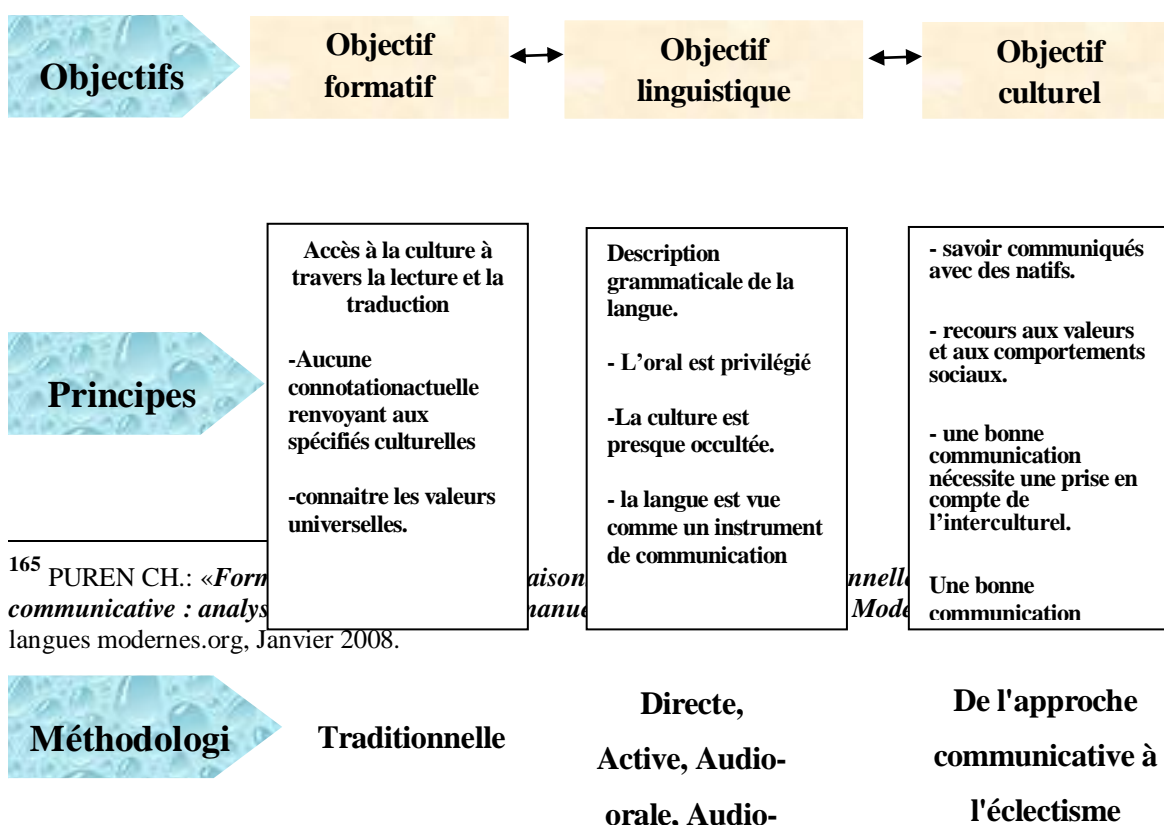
Objectifs

Objectif formatif

Objectif linguistique

Objectif culturel

Principes

Accès à la culture à travers la lecture et la traduction

-Aucune connotationactuelle renvoyant aux spécifiés culturelles

-connaitre les valeurs universelles.

Description grammaticale de la langue.

- L'oral est privilégié

-La culture est presque occultée.

- la langue est vue comme un instrument de communication

- savoir communiqués avec des natifs.

- recours aux valeurs et aux comportements sociaux.

- une bonne communication nécessite une prise en compte de l'interculturel.

Une bonne communication

$^{165}$ PUREN CH.: «*Form*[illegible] *raison*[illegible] *nnell*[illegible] *communicative : analys*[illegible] *manue*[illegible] *Mode*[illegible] langues modernes.org, Janvier 2008.

Méthodologi

Traditionnelle

Directe, Active, Audio-orale, Audio-

De l'approche communicative à l'éclectisme